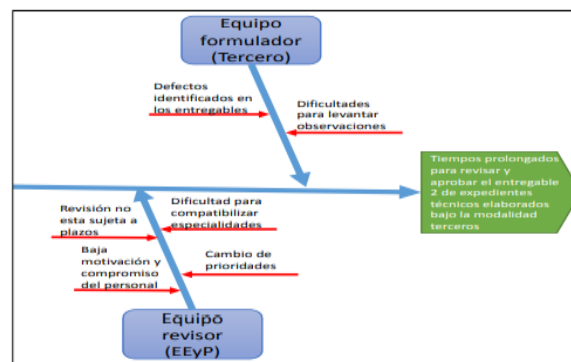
Equipo formulador (Tercero)

Defectos identificados en los entregables

Dificultades para levantar observaciones

Tiempos prolongados para revisar y aprobar el entregable 2 de expedientes técnicos elaborados bajo la modalidad terceros

Revisión no esta sujeta a plazos

Dificultad para compatibilizar especialidades

Baja motivación y compromiso del personal

Cambio de prioridades

Equipo revisor (EEyP)